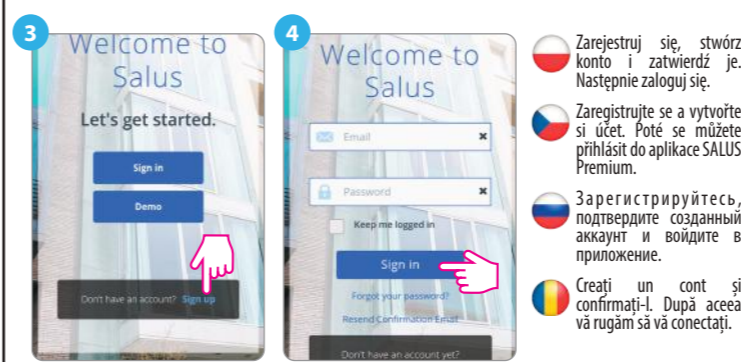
3

Welcome to Salus

Let's get started.

Sign in

Demo

Don't have an account? Sign up

4

Welcome to Salus

Email

Password

Keep me logged in

Sign in

Forgot your password?

Resend Confirmation Email

Don't have an account yet?

Zarejestruj się, stwórz konto i zatwierdź je. Następnie zaloguj się.

Zaregistrujte se a vytvořte si účet. Poté se můžete přihlásit do aplikace SALUS Premium.

Зарегистрируйтесь, подтвердите созданный аккаунт и войдите в приложение.

Creați un cont și confirmați-l. După aceea vă rugăm să vă conectați.